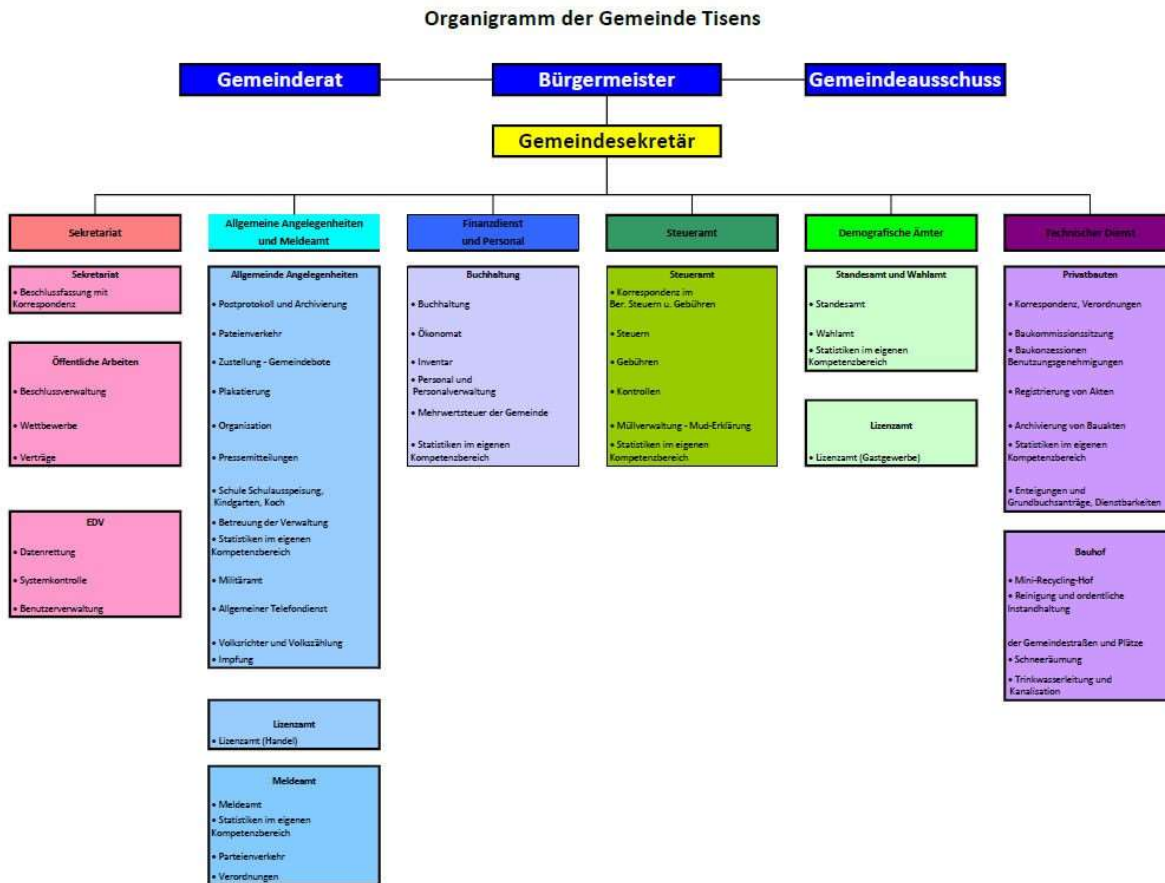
Organigramm der Gemeinde Tisens

Gemeinderat

Bürgermeister

Gemeindeausschuss

Gemeindesekretär

Sekretariat

Sekretariat
• Beschlussfassung mit Korrespondenz

Öffentliche Arbeiten
• Beschlussverwaltung
• Wettbewerbe
• Verträge

EDV
• Datenrettung
• Systemkontrolle
• Benutzerverwaltung

Allgemeine Angelegenheiten und Meldeamt

Allgemeine Angelegenheiten
• Postprotokoll und Archivierung
• Pateienverkehr
• Zustellung - Gemeindebote
• Plakatierung
• Organisation
• Pressemitteilungen
• Schule Schulausspeisung, Kindergarten, Koch
• Betreuung der Verwaltung
• Statistiken im eigenen Kompetenzbereich
• Militäramt
• Allgemeiner Telefondienst
• Volksrichter und Volkszählung
• Impfung

Lizenzamt
• Lizenzamt (Handel)

Meldeamt
• Meldeamt
• Statistiken im eigenen Kompetenzbereich
• Parteienverkehr
• Verordnungen

Finanzdienst und Personal

Buchhaltung
• Buchhaltung
• Ökonomat
• Inventar
• Personal und Personalverwaltung
• Mehrwertsteuer der Gemeinde
• Statistiken im eigenen Kompetenzbereich

Steueramt

Steueramt
• Korrespondenz im Ber. Steuern u. Gebühren
• Steuern
• Gebühren
• Kontrollen
• Müllverwaltung - Mud-Erklärung
• Statistiken im eigenen Kompetenzbereich

Demografische Ämter

Standesamt und Wahlamt
• Standesamt
• Wahlamt
• Statistiken im eigenen Kompetenzbereich

Lizenzamt
• Lizenzamt (Gastgewerbe)

Technischer Dienst

Privatbauten
• Korrespondenz, Verordnungen
• Baukommissionssitzung
• Baukonzessionen Benutzungsgenehmigungen
• Registrierung von Akten
• Archivierung von Bauakten
• Statistiken im eigenen Kompetenzbereich
• Enteignungen und Grundbuchsanträge, Dienstbarkeiten

Bauhof
• Mini-Recycling-Hof
• Reinigung und ordentliche Instandhaltung
der Gemeindestraßen und Plätze
• Schneeräumung
• Trinkwasserleitung und Kanalisation